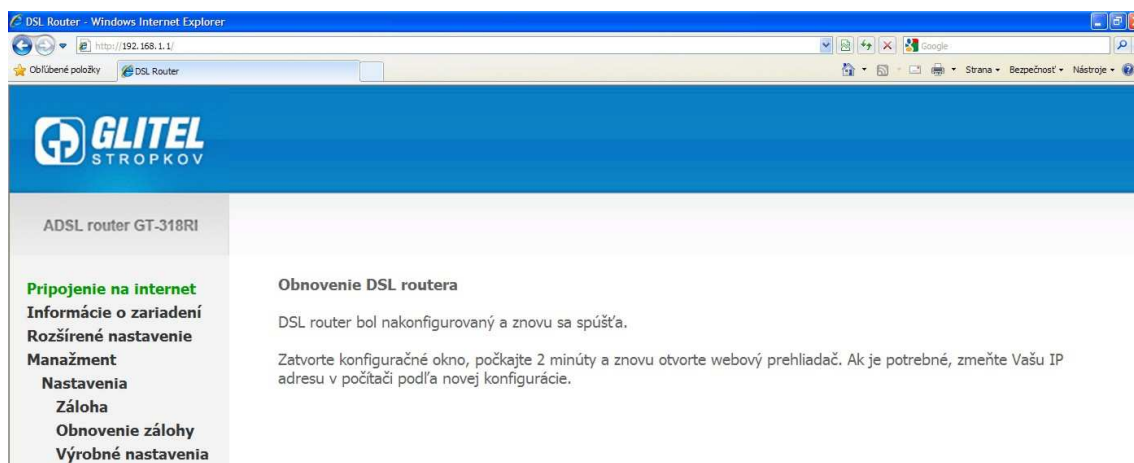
DSL Router - Windows Internet Explorer

http://192.168.1.1/

Google

Obľúbené položky

DSL Router

Strana ▾ Bezpečnosť ▾ Nástroje ▾

GLITEL
STROPKOV

ADSL router GT-318RI

Pripojenie na internet
Informácie o zariadení
Rozšírené nastavenie
Manažment
Nastavenia
Záloha
Obnovenie zálohy
Výrobné nastavenia

Obnovenie DSL routera

DSL router bol nakonfigurovaný a znovu sa spúšťa.

Zatvorte konfiguračné okno, počkajte 2 minúty a znovu otvorte webový prehliadač. Ak je potrebné, zmeňte Vašu IP adresu v počítači podľa novej konfigurácie.